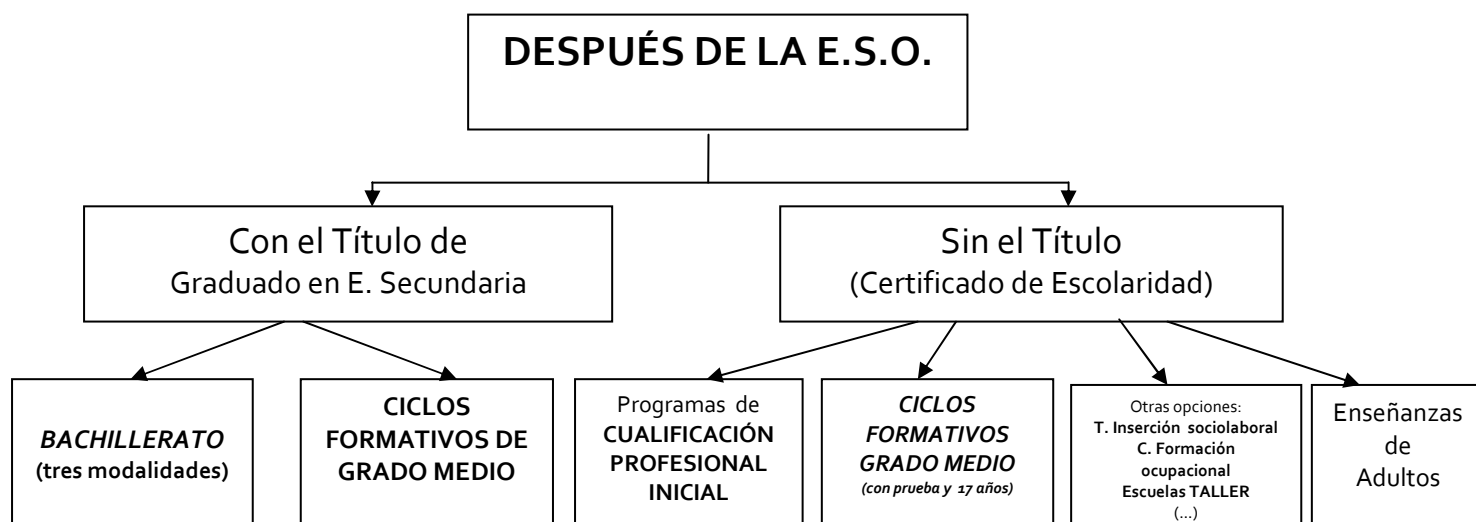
DESPUÉS DE LA E.S.O.

Con el Título de
Graduado en E. Secundaria

Sin el Título
(Certificado de Escolaridad)

BACHILLERATO
(tres modalidades)

CICLOS FORMATIVOS DE GRADO MEDIO

Programas de CUALIFICACIÓN PROFESIONAL INICIAL

CICLOS FORMATIVOS GRADO MEDIO
(con prueba y 17 años)

Otras opciones:
T. Inserción sociolaboral
C. Formación ocupacional
Escuelas TALLER
(…)

Enseñanzas de Adultos